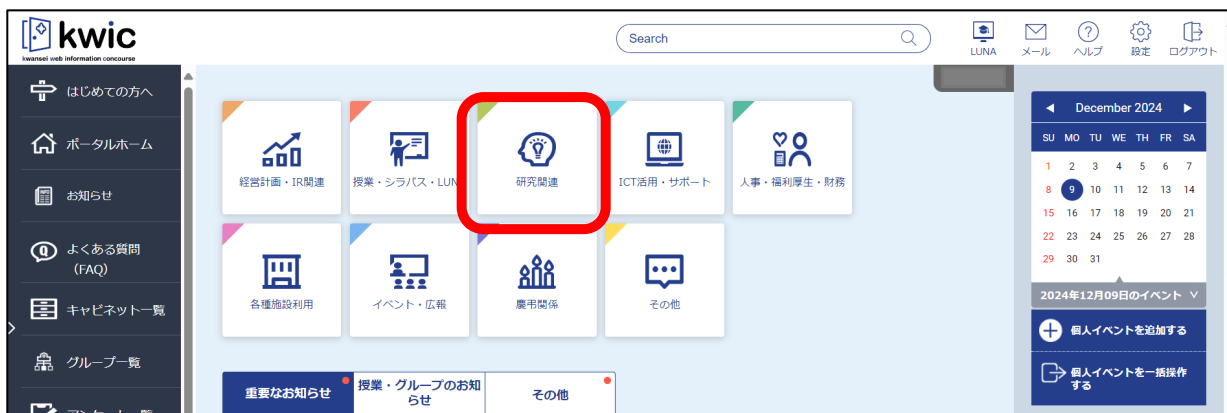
kwic
kwansei web information concourse

Search

LUNA メール ヘルプ 設定 ログアウト

はじめての方へ
ポータルホーム
お知らせ
よくある質問（FAQ）
キャビネット一覧
グループ一覧

経営計画・IR関連
授業・シラバス・LUN
研究関連
ICT活用・サポート
人事・福利厚生・財務
各種施設利用
イベント・広報
慶弔関係
その他

重要なお知らせ
授業・グループのお知らせ
その他

◀ December 2024 ▶

| SU | MO | TU | WE | TH | FR | SA |
|---|---|---|---|---|---|---|
| 1 | 2 | 3 | 4 | 5 | 6 | 7 |
| 8 | 9 | 10 | 11 | 12 | 13 | 14 |
| 15 | 16 | 17 | 18 | 19 | 20 | 21 |
| 22 | 23 | 24 | 25 | 26 | 27 | 28 |
| 29 | 30 | 31 | | | | |

2024年12月09日のイベント

個人イベントを追加する
個人イベントを一括操作する